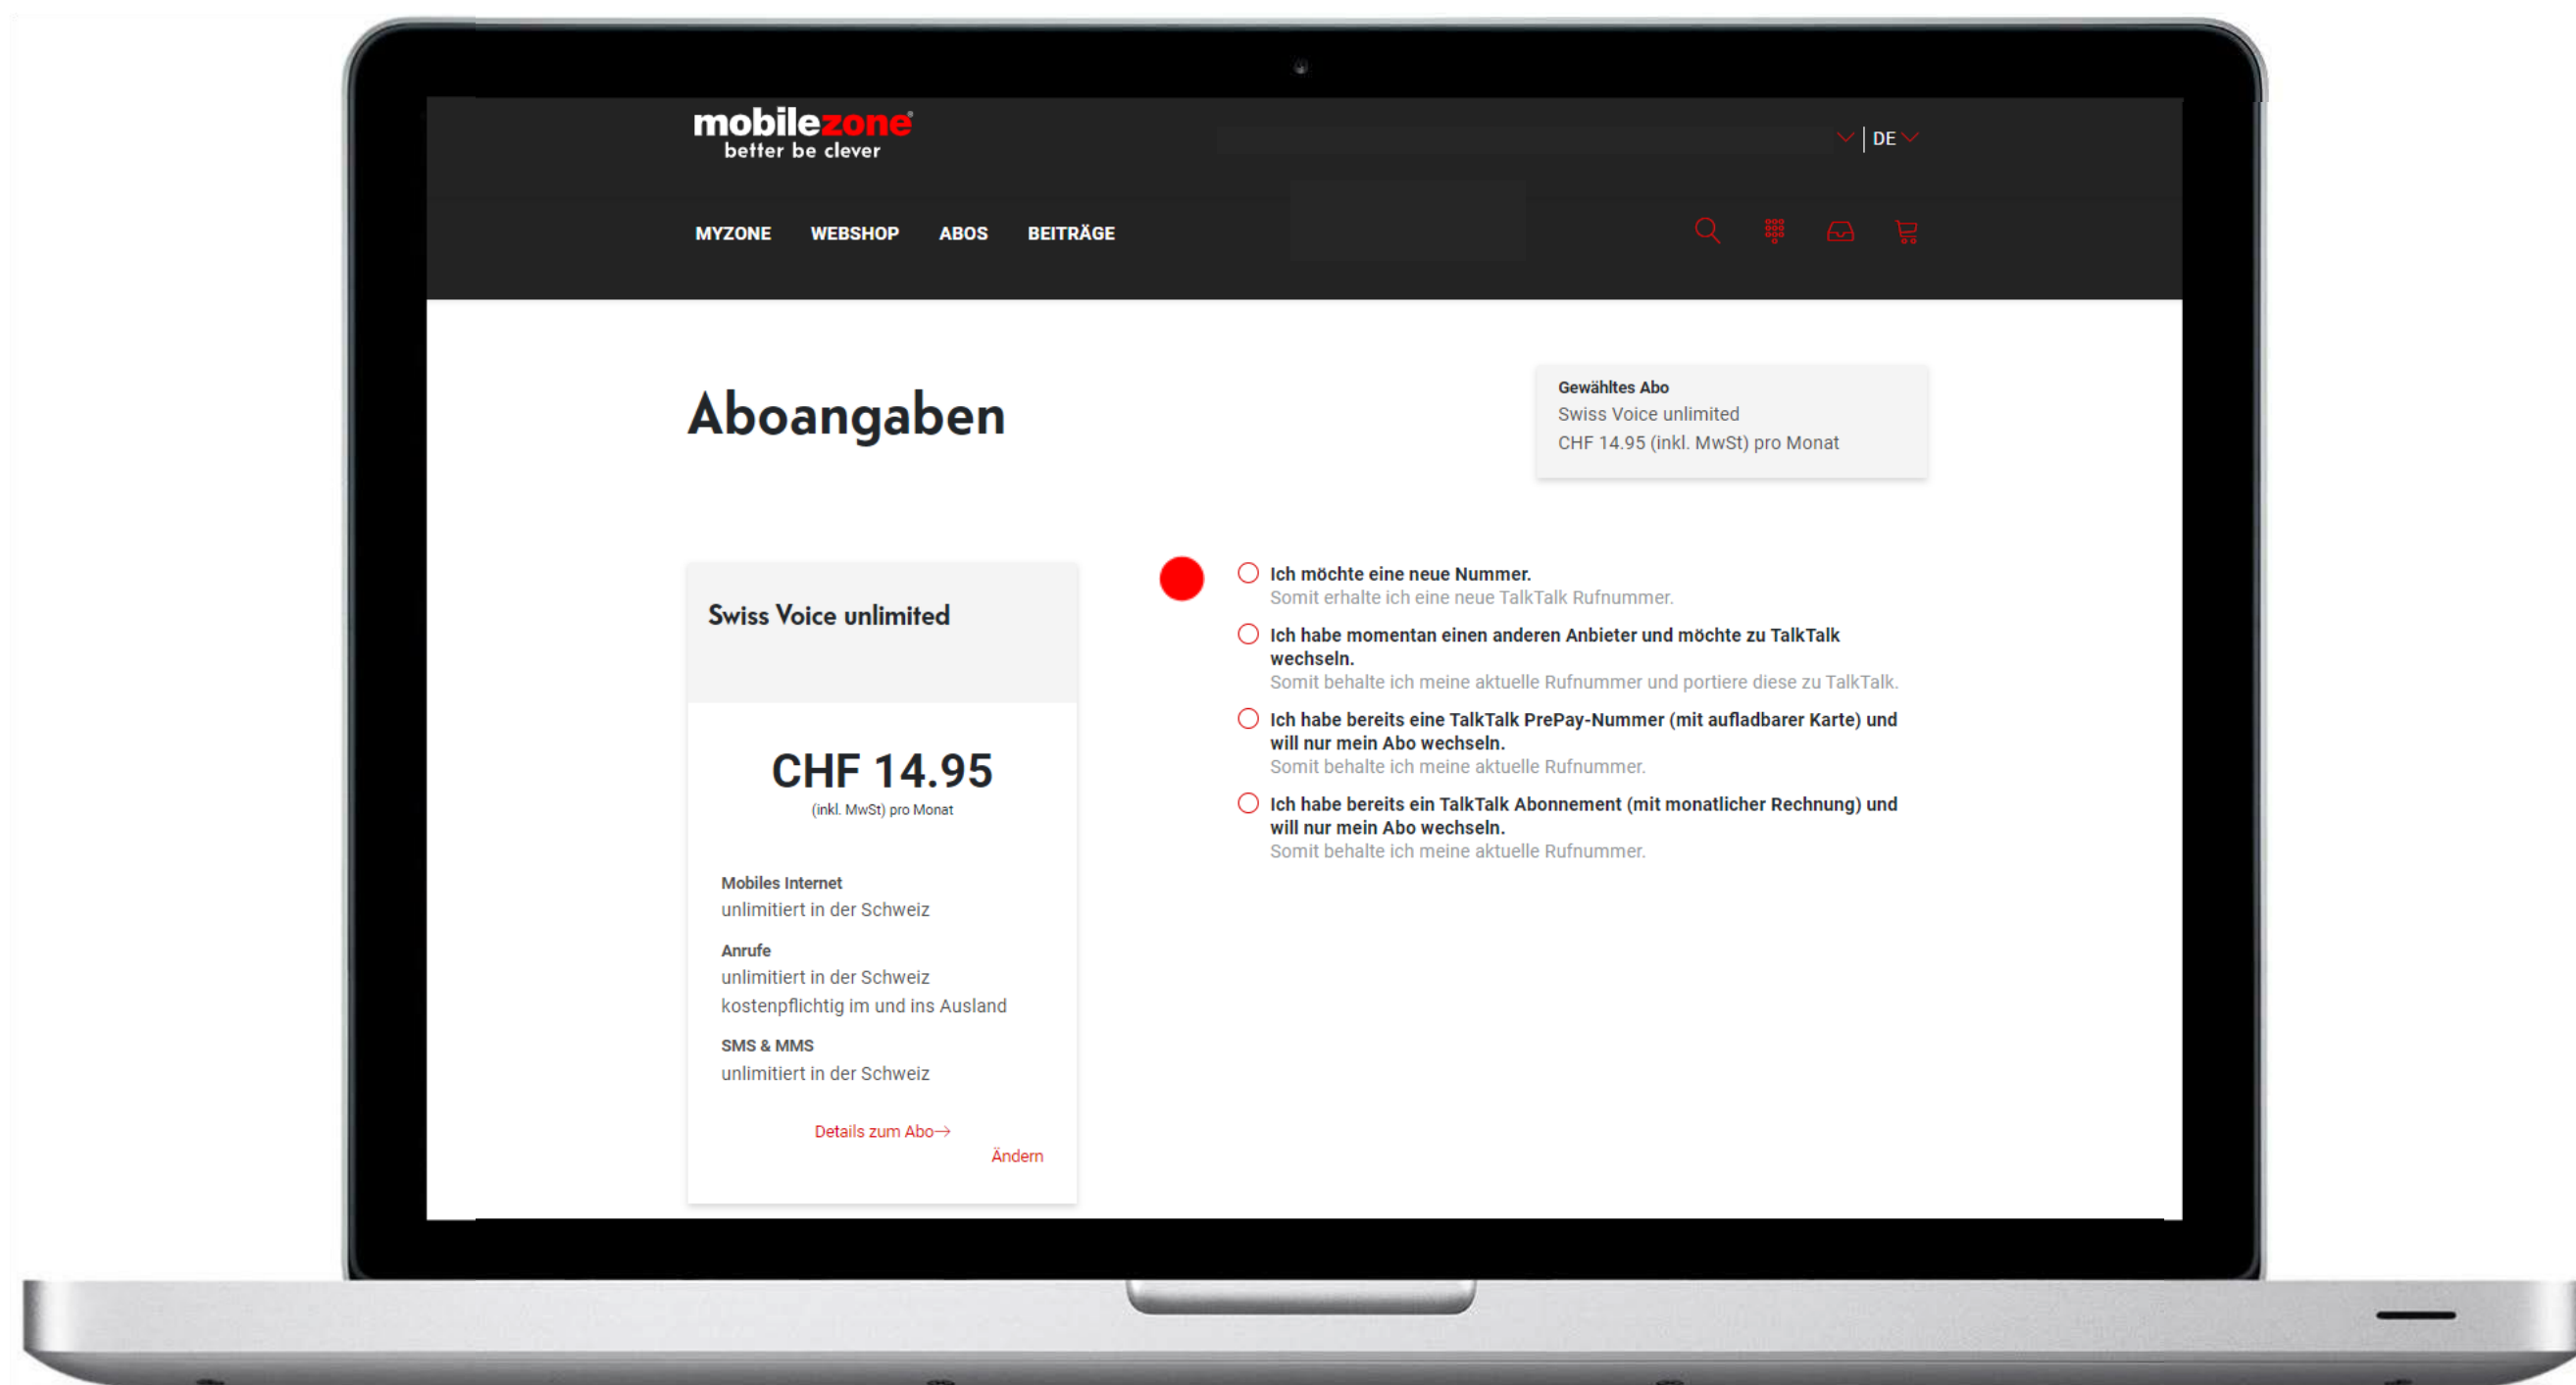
mobilezone
better be clever

DE

MYZONE WEBSHOP ABOS BEITRÄGE

Aboangaben

Gewähltes Abo
Swiss Voice unlimited
CHF 14.95 (inkl. MwSt) pro Monat

Swiss Voice unlimited

CHF 14.95
(inkl. MwSt) pro Monat

Mobiles Internet
unlimitiert in der Schweiz

Anrufe
unlimitiert in der Schweiz
kostenpflichtig im und ins Ausland

SMS & MMS
unlimitiert in der Schweiz

Details zum Abo→

Ändern

Ich möchte eine neue Nummer.
Somit erhalte ich eine neue TalkTalk Rufnummer.

Ich habe momentan einen anderen Anbieter und möchte zu TalkTalk wechseln.
Somit behalte ich meine aktuelle Rufnummer und portiere diese zu TalkTalk.

Ich habe bereits eine TalkTalk PrePay-Nummer (mit aufladbarer Karte) und will nur mein Abo wechseln.
Somit behalte ich meine aktuelle Rufnummer.

Ich habe bereits ein TalkTalk Abonnement (mit monatlicher Rechnung) und will nur mein Abo wechseln.
Somit behalte ich meine aktuelle Rufnummer.